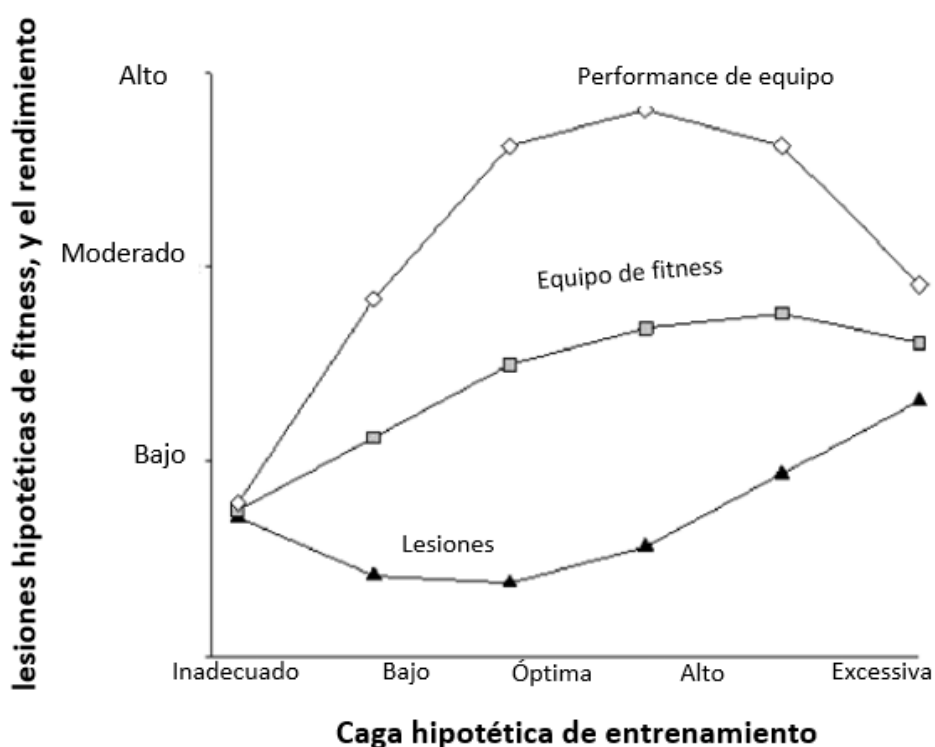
lesiones hipotéticas de fitness, y el rendimiento

Alto

Moderado

Bajo

Performance de equipo

Equipo de fitness

Lesiones

Inadecuado

Bajo

Óptima

Alto

Excessiva

Caga hipotética de entrenamiento